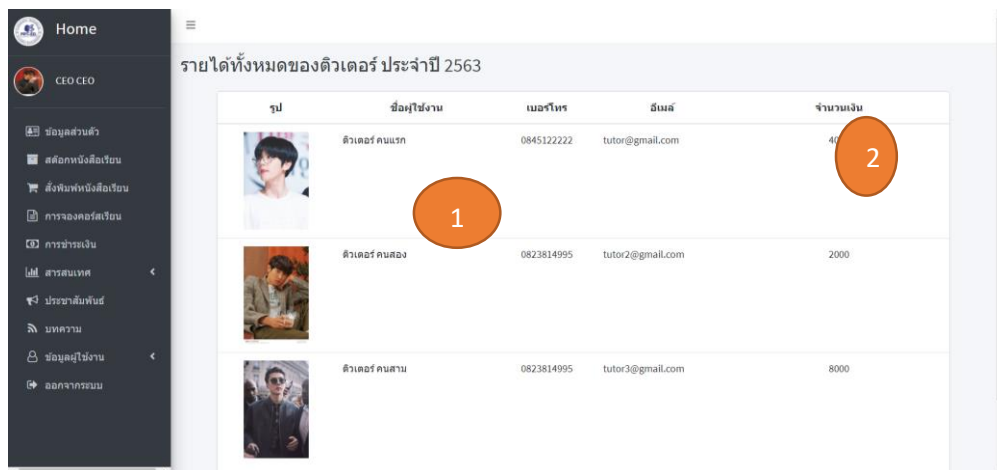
Home

CEO CEO

ข้อมูลส่วนตัว
สต๊อกหนังสือเรียน
สั่งพิมพ์หนังสือเรียน
การจองคอร์สเรียน
การชำระเงิน
สารสนเทศ
ประชาสัมพันธ์
บทความ
ข้อมูลผู้ใช้งาน
ออกจากระบบ

≡

รายได้ทั้งหมดของติวเตอร์ ประจำปี 2563

| รูป | ชื่อผู้ใช้งาน | เบอร์โทร | อีเมล์ | จำนวนเงิน |
|---|---|---|---|---|
| | ติวเตอร์ คนแรก | 0845122222 | tutor@gmail.com | 40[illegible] |
| | ติวเตอร์ คนสอง | 0823814995 | tutor2@gmail.com | 2000 |
| | ติวเตอร์ คนสาม | 0823814995 | tutor3@gmail.com | 8000 |

1

2